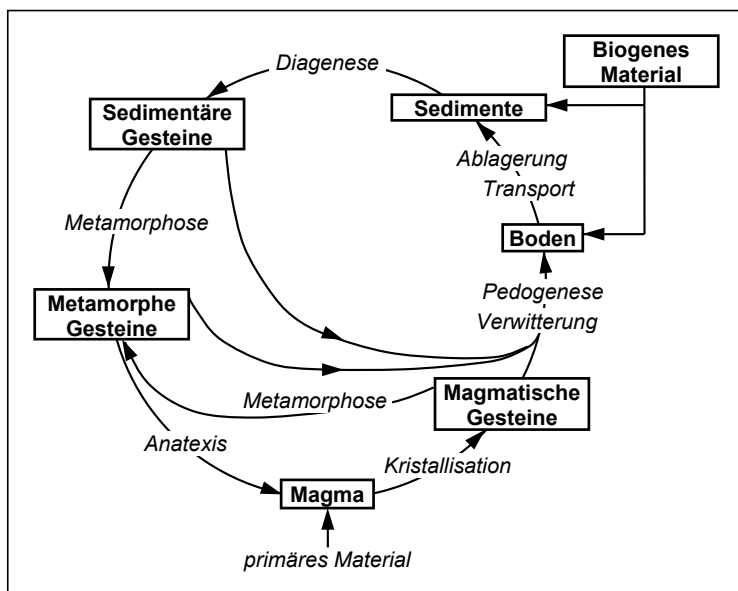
Diagenese

Biogenes Material

Sedimentäre Gesteine

Sedimente

Ablagerung

Transport

Metamorphose

Boden

Pedogenese

Verwitterung

Metamorphe Gesteine

Metamorphose

Magmatische Gesteine

Anatexis

Kristallisation

Magma

primäres Material